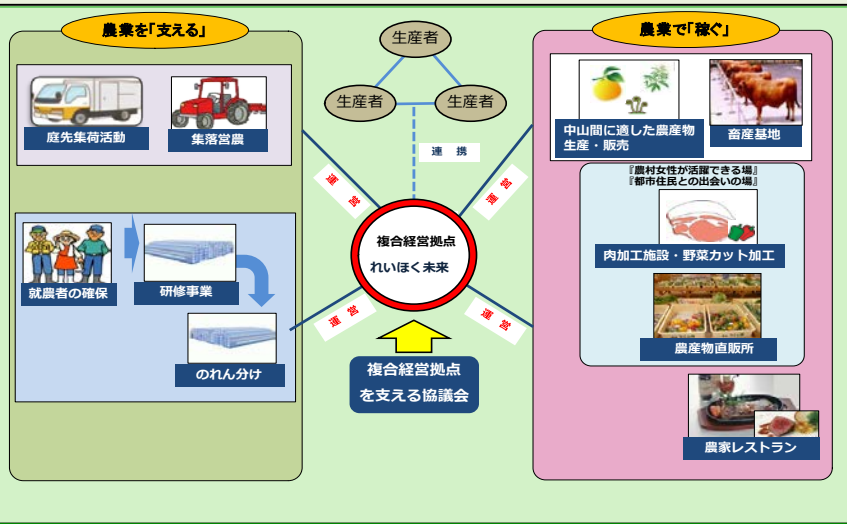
農業を「支える」

庭先集荷活動

集落営農

就農者の確保

研修事業

のれん分け

生産者

生産者

生産者

連携

運営

運営

運営

運営

複合経営拠点
れいほく未来

複合経営拠点
を支える協議会

農業で「稼ぐ」

中山間に適した農産物
生産・販売

畜産基地

『農村女性が活躍できる場』
『都市住民との出会いの場』

肉加工施設・野菜カット加工

農産物直販所

農家レストラン